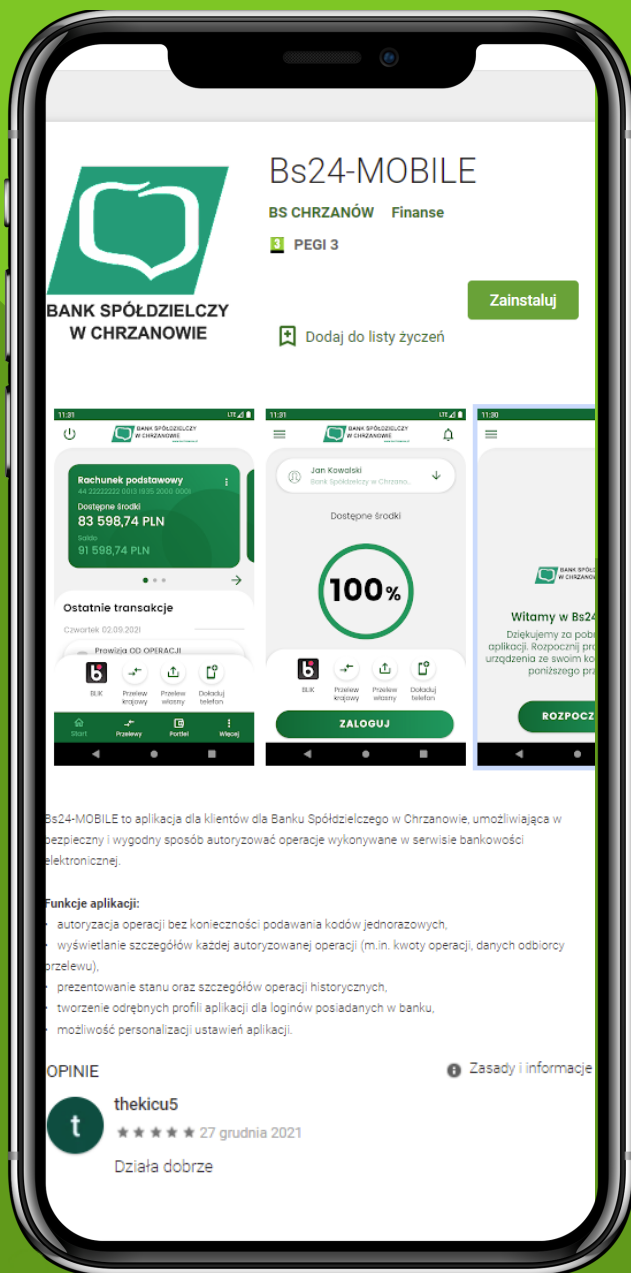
BANK SPÓŁDZIELCZY W CHRZANOWIE

Bs24-MOBILE

BS CHRZANÓW Finanse

3 PEGI 3

Zainstaluj

Dodaj do listy życzeń

11:31

BANK SPÓŁDZIELCZY W CHRZANOWIE

Rachunek podstawowy
44 22222222 0013 1835 2000 0001

Dostępne środki
83 598,74 PLN

Saldo
91 598,74 PLN

Ostatnie transakcje

Czwartek 02.09.2021

Prowizja OD OPERACJI

BLIK Przelew krajowy Przelew własny Doładuj telefon

Start Przelewy Portfel Więcej

11:31

BANK SPÓŁDZIELCZY W CHRZANOWIE

Jan Kowalski
Bank Spółdzielczy w Chrzano...

Dostępne środki

100%

BLIK Przelew krajowy Przelew własny Doładuj telefon

ZALOGUJ

11:30

BANK SPÓŁDZIELCZY W CHRZANOWIE

Witamy w Bs24

Dziękujemy za pobr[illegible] aplikacji. Rozpocznij pr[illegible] urządzenia ze swoim ko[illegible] poniższego prz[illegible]

ROZPOCZ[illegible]

Bs24-MOBILE to aplikacja dla klientów dla Banku Spółdzielczego w Chrzanowie, umożliwiająca w bezpieczny i wygodny sposób autoryzować operacje wykonywane w serwisie bankowości elektronicznej.

Funkcje aplikacji:
- autoryzacja operacji bez konieczności podawania kodów jednorazowych,
- wyświetlanie szczegółów każdej autoryzowanej operacji (m.in. kwoty operacji, danych odbiorcy przelewu),
- prezentowanie stanu oraz szczegółów operacji historycznych,
- tworzenie odrębnych profili aplikacji dla loginów posiadanych w banku,
- możliwość personalizacji ustawień aplikacji.

OPINIE

Zasady i informacje

t

thekicu5

27 grudnia 2021

Działa dobrze